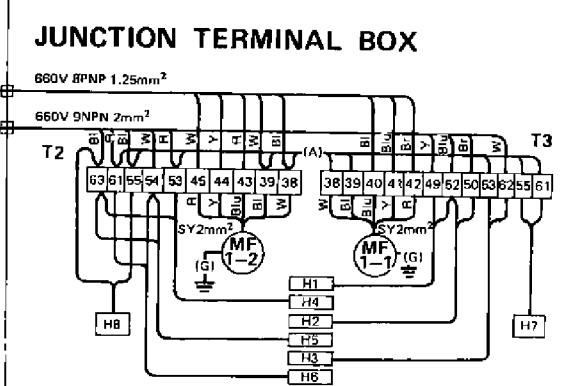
JUNCTION TERMINAL BOX

660V 8PNP 1.25mm$^2$

660V 9NPN 2mm$^2$

T2

T3

Bl G Bl W R R W Y R W R (A) Bl Bl Bl Blu Y Blu Br W

63 61 55 54 53 46 44 43 39 38

38 39 40 41 42 49 52 50 53 62 55 61

R Y Blu Bl W

W Bl Blu Y R

SY2mm$^2$

SY2mm$^2$

MF 1−2

MF 1−1

(G)

(G)

H1

H4

H2

H5

H3

H6

H8

H7